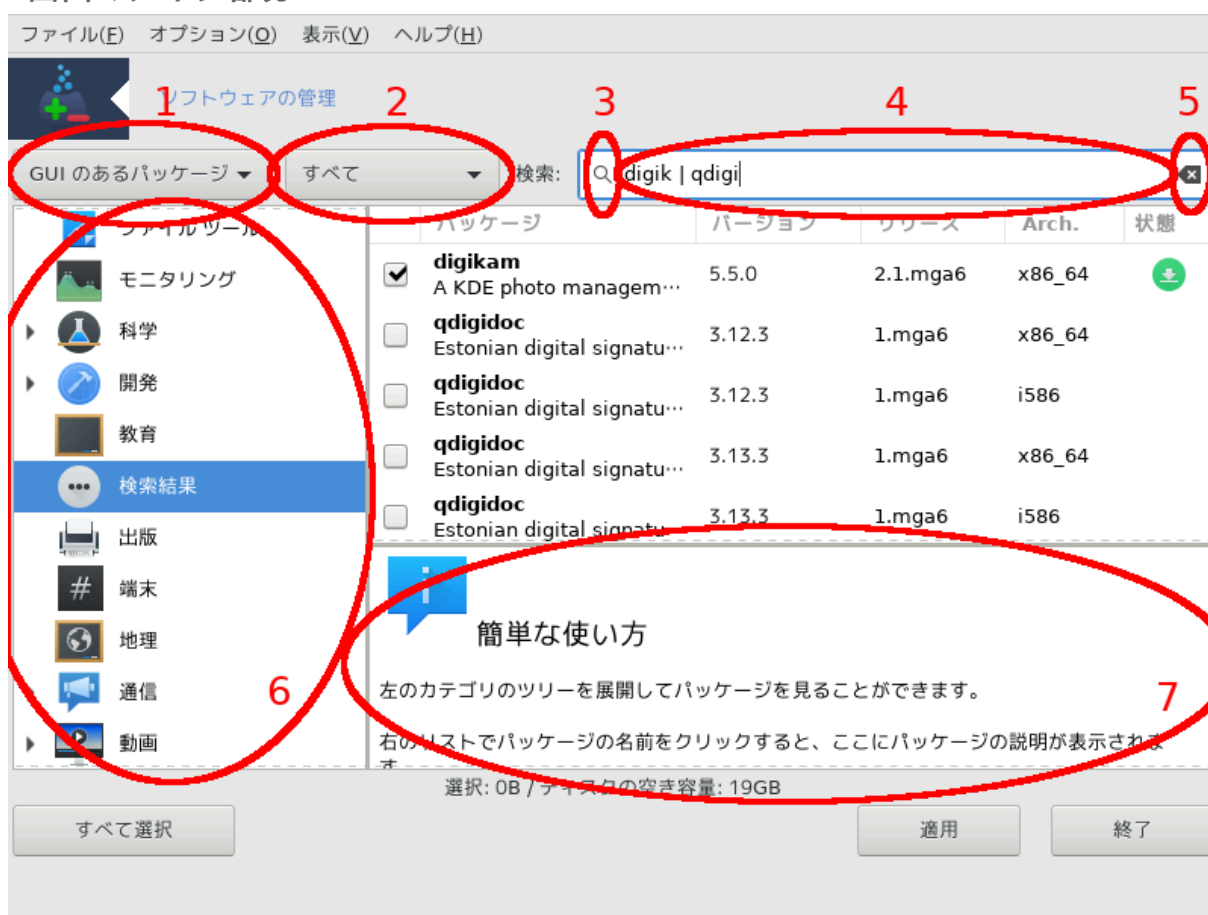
ファイル(F) オプション(O) 表示(V) ヘルプ(H)

ソフトウェアの管理

1 2 3 4 5

GUI のあるパッケージ ▾ すべて ▾ 検索: digik | qdigi

ファイルツール
モニタリング
科学
開発
教育
検索結果
出版
端末
地理
通信
動画

6

| | パッケージ | バージョン | リリース | Arch. | 状態 |
|---|---|---|---|---|---|
| ☑ | digikam A KDE photo managem… | 5.5.0 | 2.1.mga6 | x86_64 | |
| ☐ | qdigidoc Estonian digital signatu… | 3.12.3 | 1.mga6 | x86_64 | |
| ☐ | qdigidoc Estonian digital signatu… | 3.12.3 | 1.mga6 | i586 | |
| ☐ | qdigidoc Estonian digital signatu… | 3.13.3 | 1.mga6 | x86_64 | |
| ☐ | qdigidoc Estonian digital signatu… | 3.13.3 | 1.mga6 | i586 | |

簡単な使い方

左のカテゴリのツリーを展開してパッケージを見ることができます。

7

右のリストでパッケージの名前をクリックすると、ここにパッケージの説明が表示されます。

選択: 0B / ディスクの空き容量: 19GB

すべて選択 適用 終了